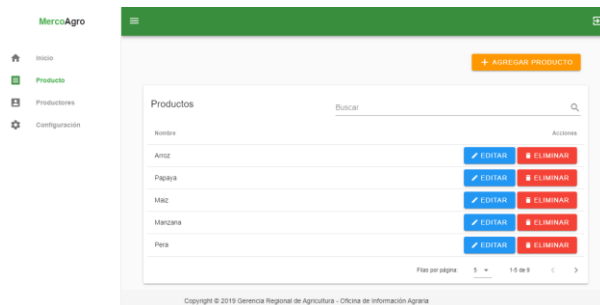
MercoAgro

Inicio
Producto
Productores
Configuración

+ AGREGAR PRODUCTO

Productos

Buscar

| Nombre | Acciones |
|---|---|
| Arroz | EDITAR ELIMINAR |
| Papaya | EDITAR ELIMINAR |
| Maiz | EDITAR ELIMINAR |
| Manzana | EDITAR ELIMINAR |
| Pera | EDITAR ELIMINAR |

Filas por página: 5 1-5 de 9

Copyright © 2019 Gerencia Regional de Agricultura - Oficina de Información Agraria